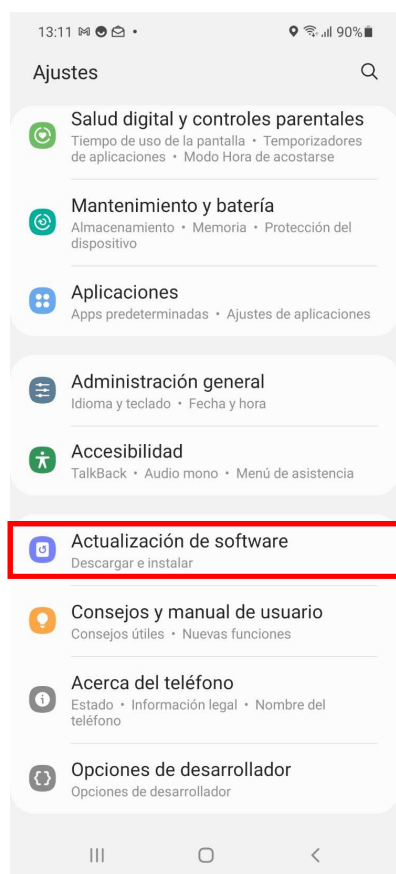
13:11 • 90%

Ajustes

Salud digital y controles parentales
Tiempo de uso de la pantalla • Temporizadores de aplicaciones • Modo Hora de acostarse

Mantenimiento y batería
Almacenamiento • Memoria • Protección del dispositivo

Aplicaciones
Apps predeterminadas • Ajustes de aplicaciones

Administración general
Idioma y teclado • Fecha y hora

Accesibilidad
TalkBack • Audio mono • Menú de asistencia

Actualización de software
Descargar e instalar

Consejos y manual de usuario
Consejos útiles • Nuevas funciones

Acerca del teléfono
Estado • Información legal • Nombre del teléfono

Opciones de desarrollador
Opciones de desarrollador